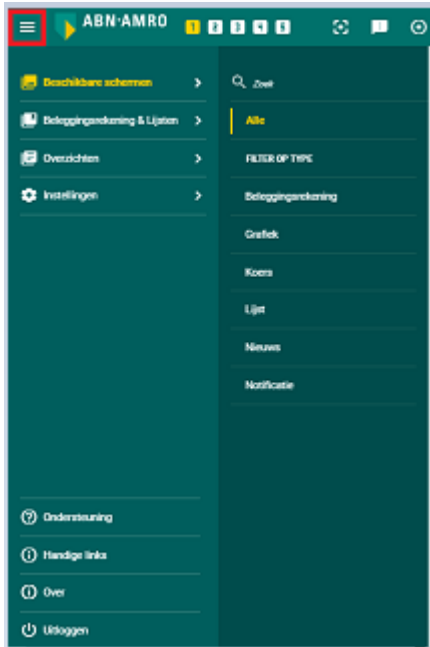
ABN·AMRO 1 2 3 4 5

Beschikbare schermen
Beleggingsrekening & Lijsten
Overzichten
Instellingen

Zoek
Alle
FILTER OP TYPE
Beleggingsrekening
Grafiek
Koers
Lijst
Nieuws
Notificatie

Ondersteuning
Handige links
Over
Uitloggen